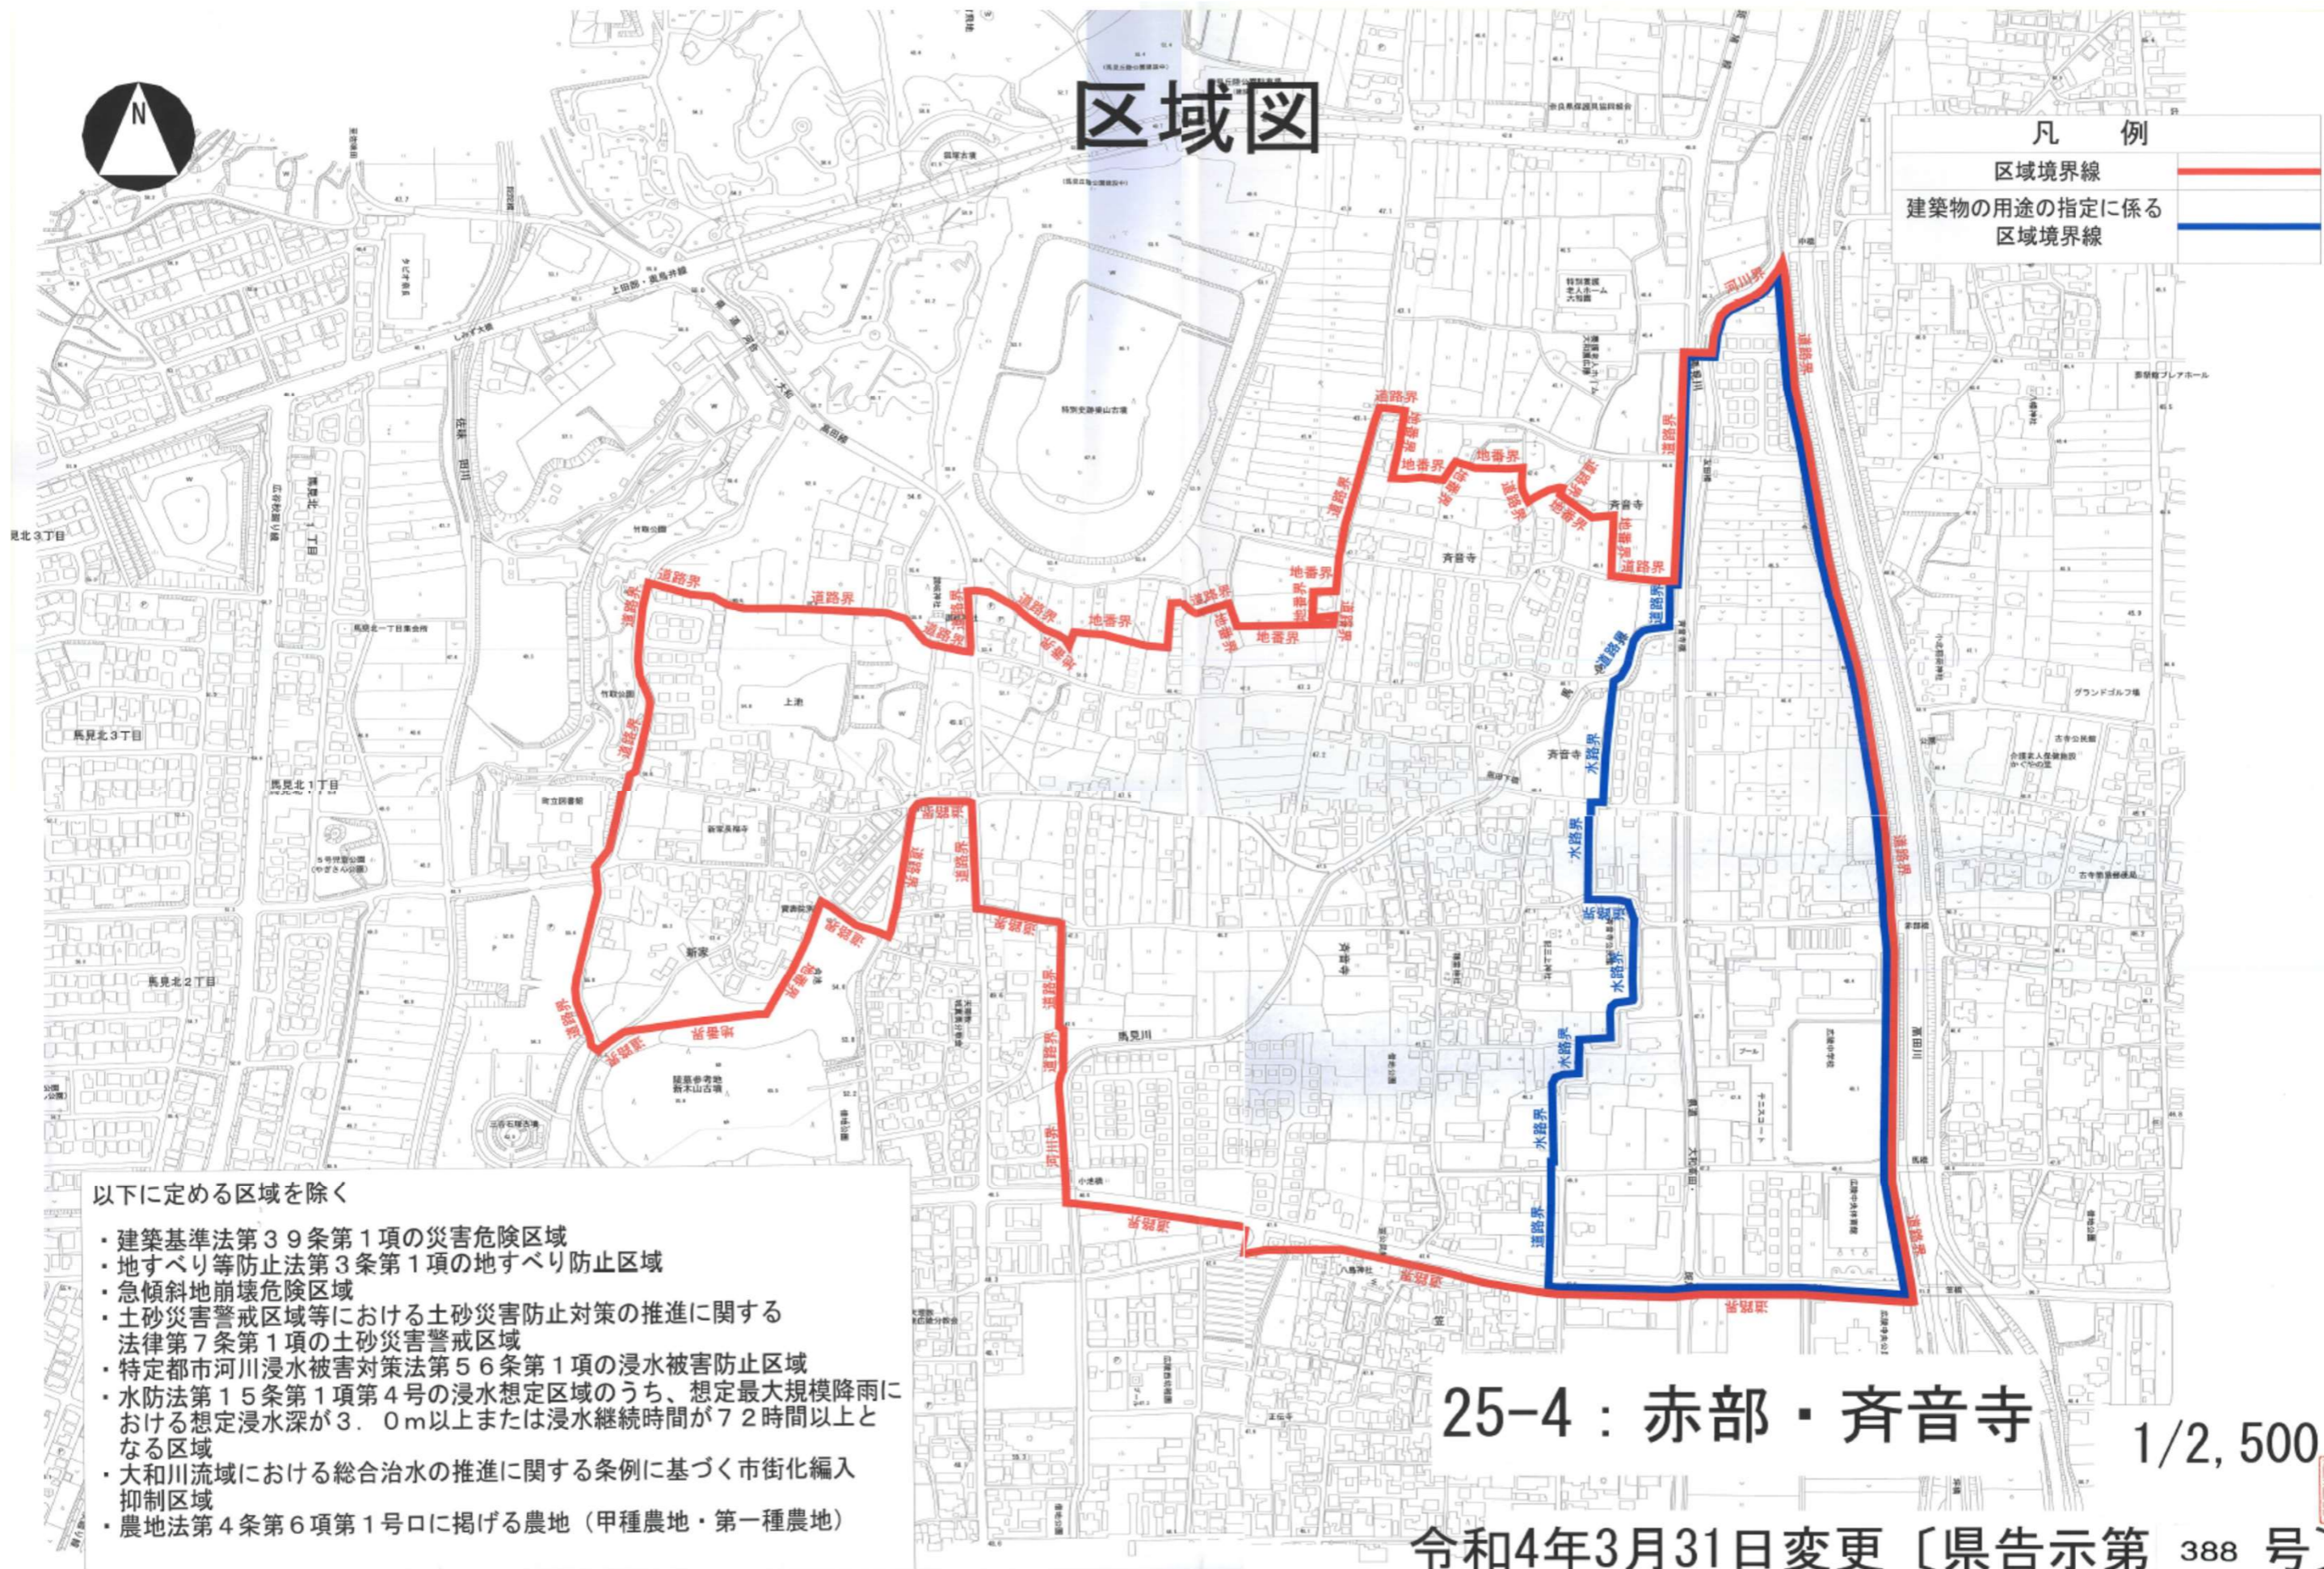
N

区域図

| 凡　例 | |
|---|---|
| 区域境界線 | |
| 建築物の用途の指定に係る区域境界線 | |

道路界
地番界
水路界
河川界

斉音寺
馬見北３丁目
馬見北１丁目
馬見北２丁目
新家
上池
馬見川

以下に定める区域を除く

・建築基準法第３９条第１項の災害危険区域
・地すべり等防止法第３条第１項の地すべり防止区域
・急傾斜地崩壊危険区域
・土砂災害警戒区域等における土砂災害防止対策の推進に関する法律第７条第１項の土砂災害警戒区域
・特定都市河川浸水被害対策法第５６条第１項の浸水被害防止区域
・水防法第１５条第１項第４号の浸水想定区域のうち、想定最大規模降雨における想定浸水深が３．０ｍ以上または浸水継続時間が７２時間以上となる区域
・大和川流域における総合治水の推進に関する条例に基づく市街化編入抑制区域
・農地法第４条第６項第１号ロに掲げる農地（甲種農地・第一種農地）

25-4：赤部・斉音寺

1/2,500

令和4年3月31日変更〔県告示第 388 号〕